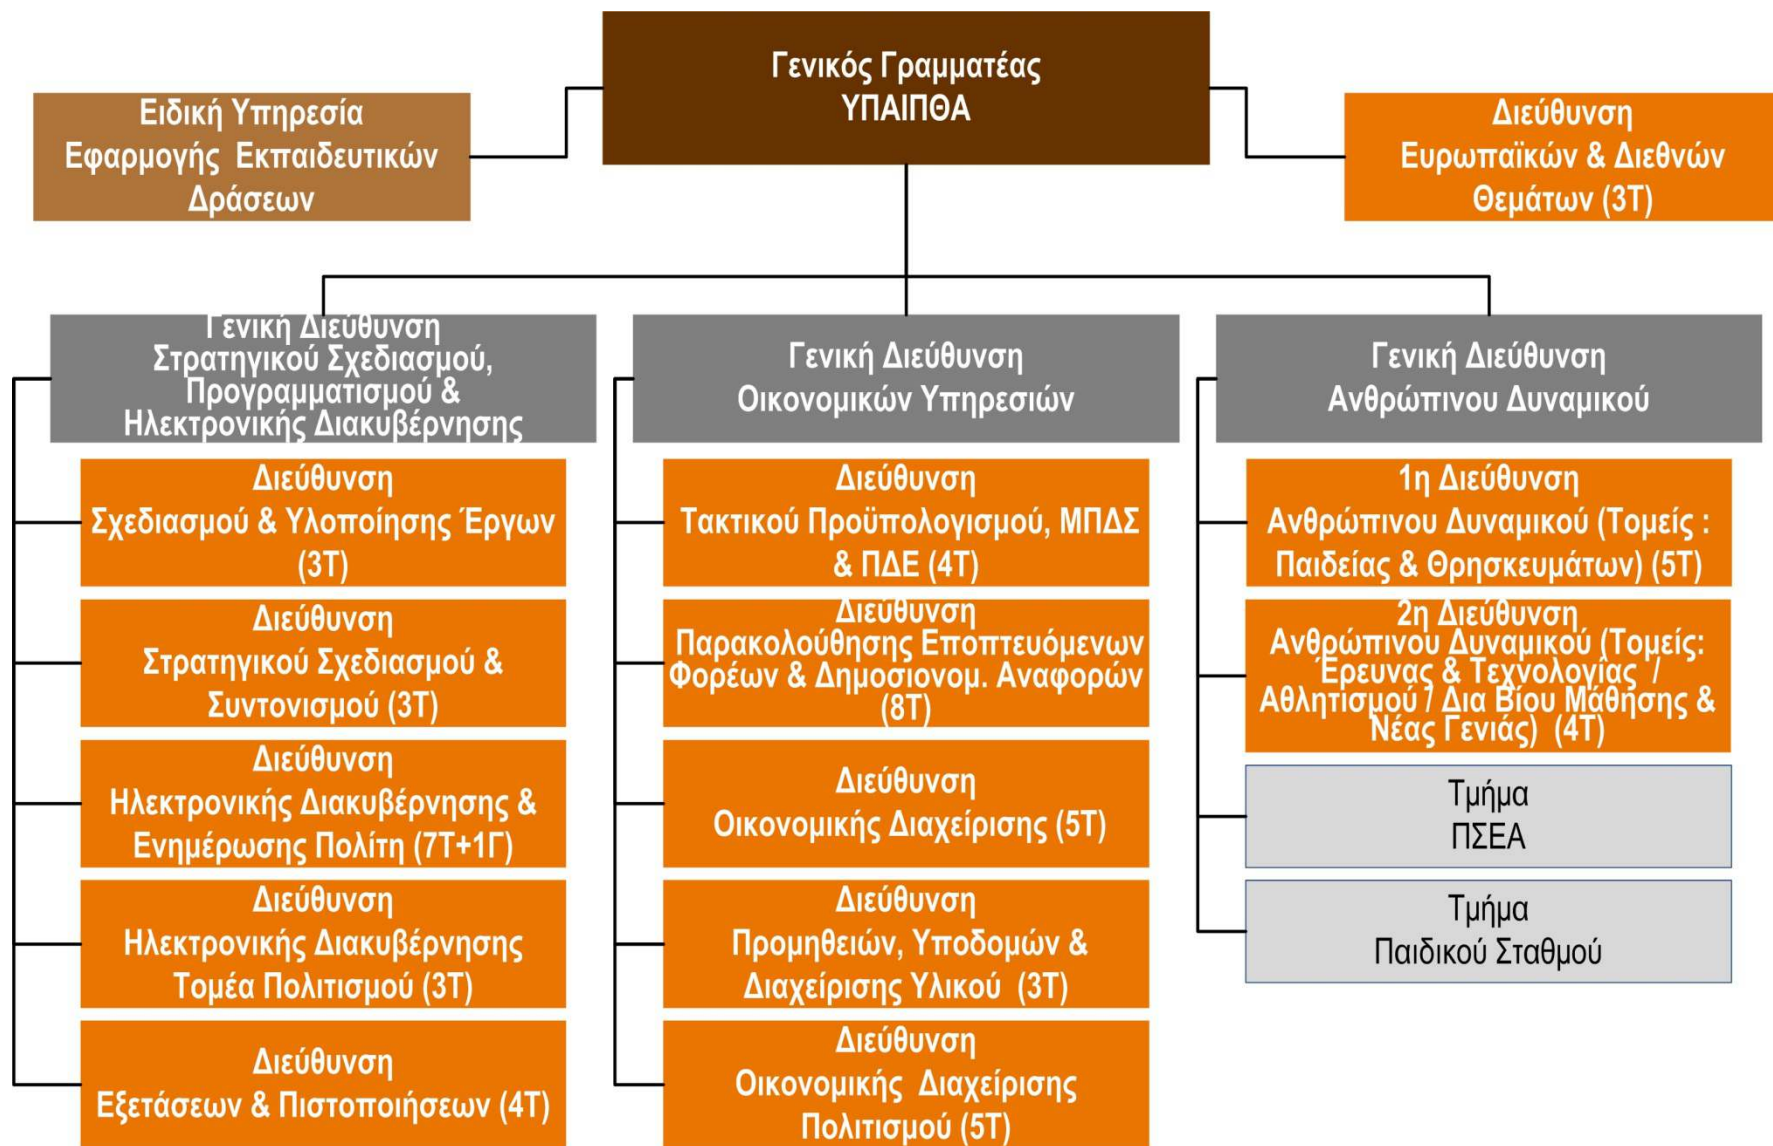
Γενικός Γραμματέας
ΥΠΑΙΠΘΑ

Ειδική Υπηρεσία
Εφαρμογής Εκπαιδευτικών
Δράσεων

Διεύθυνση
Ευρωπαϊκών & Διεθνών
Θεμάτων (3Τ)

Γενική Διεύθυνση
Στρατηγικού Σχεδιασμού,
Προγραμματισμού &
Ηλεκτρονικής Διακυβέρνησης

Διεύθυνση
Σχεδιασμού & Υλοποίησης Έργων
(3Τ)

Διεύθυνση
Στρατηγικού Σχεδιασμού &
Συντονισμού (3Τ)

Διεύθυνση
Ηλεκτρονικής Διακυβέρνησης &
Ενημέρωσης Πολίτη (7Τ+1Γ)

Διεύθυνση
Ηλεκτρονικής Διακυβέρνησης
Τομέα Πολιτισμού (3Τ)

Διεύθυνση
Εξετάσεων & Πιστοποιήσεων (4Τ)

Γενική Διεύθυνση
Οικονομικών Υπηρεσιών

Διεύθυνση
Τακτικού Προϋπολογισμού, ΜΠΔΣ
& ΠΔΕ (4Τ)

Διεύθυνση
Παρακολούθησης Εποπτευόμενων
Φορέων & Δημοσιονομ. Αναφορών
(8Τ)

Διεύθυνση
Οικονομικής Διαχείρισης (5Τ)

Διεύθυνση
Προμηθειών, Υποδομών &
Διαχείρισης Υλικού (3Τ)

Διεύθυνση
Οικονομικής Διαχείρισης
Πολιτισμού (5Τ)

Γενική Διεύθυνση
Ανθρώπινου Δυναμικού

1η Διεύθυνση
Ανθρώπινου Δυναμικού (Τομείς :
Παιδείας & Θρησκευμάτων) (5Τ)

2η Διεύθυνση
Ανθρώπινου Δυναμικού (Τομείς:
Έρευνας & Τεχνολογίας /
Αθλητισμού / Δια Βίου Μάθησης &
Νέας Γενιάς) (4Τ)

Τμήμα
ΠΣΕΑ

Τμήμα
Παιδικού Σταθμού